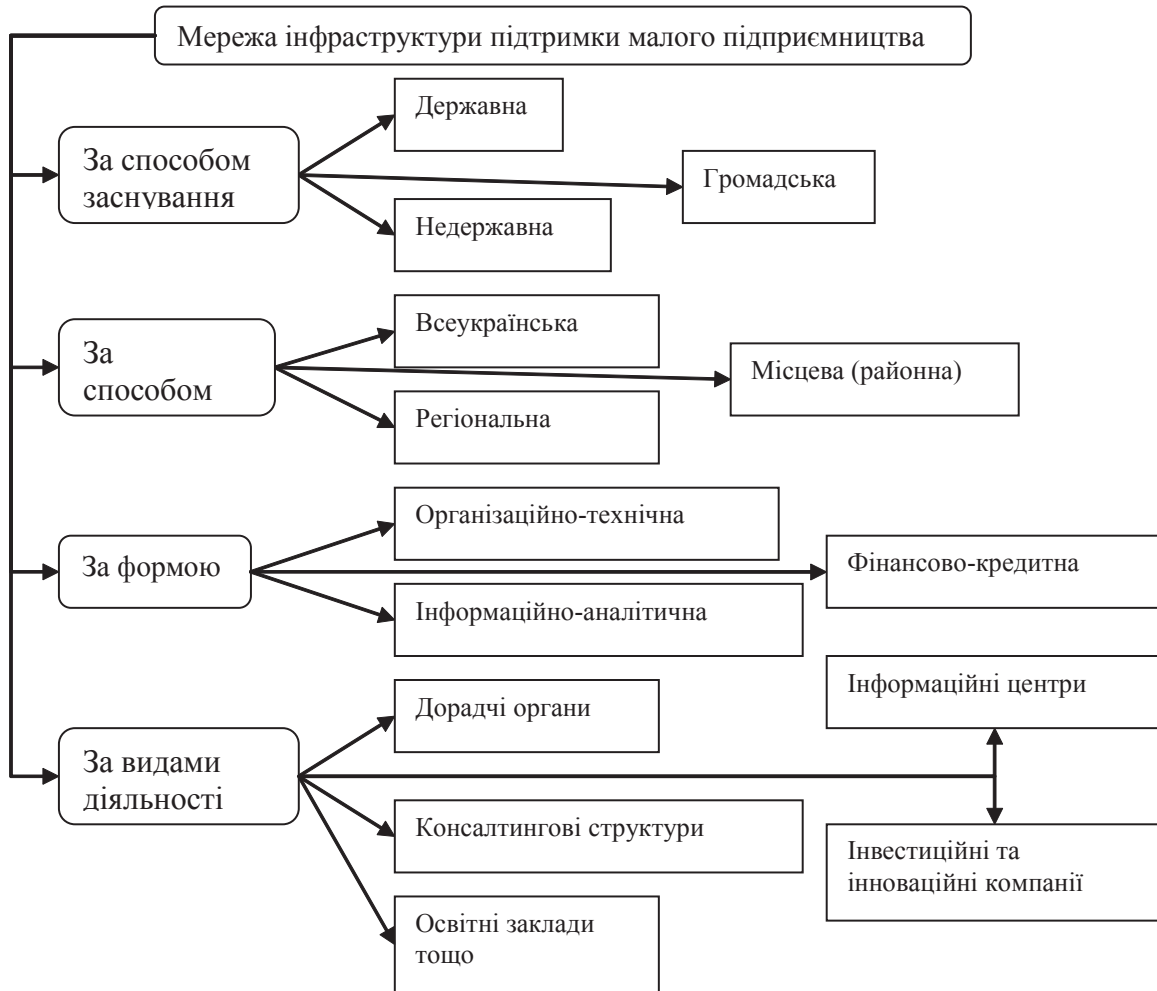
Мережа інфраструктури підтримки малого підприємництва

За способом заснування

Державна

Громадська

Недержавна

За способом

Всеукраїнська

Місцева (районна)

Регіональна

За формою

Організаційно-технічна

Фінансово-кредитна

Інформаційно-аналітична

Інформаційні центри

За видами діяльності

Дорадчі органи

Консалтингові структури

Інвестиційні та інноваційні компанії

Освітні заклади тощо